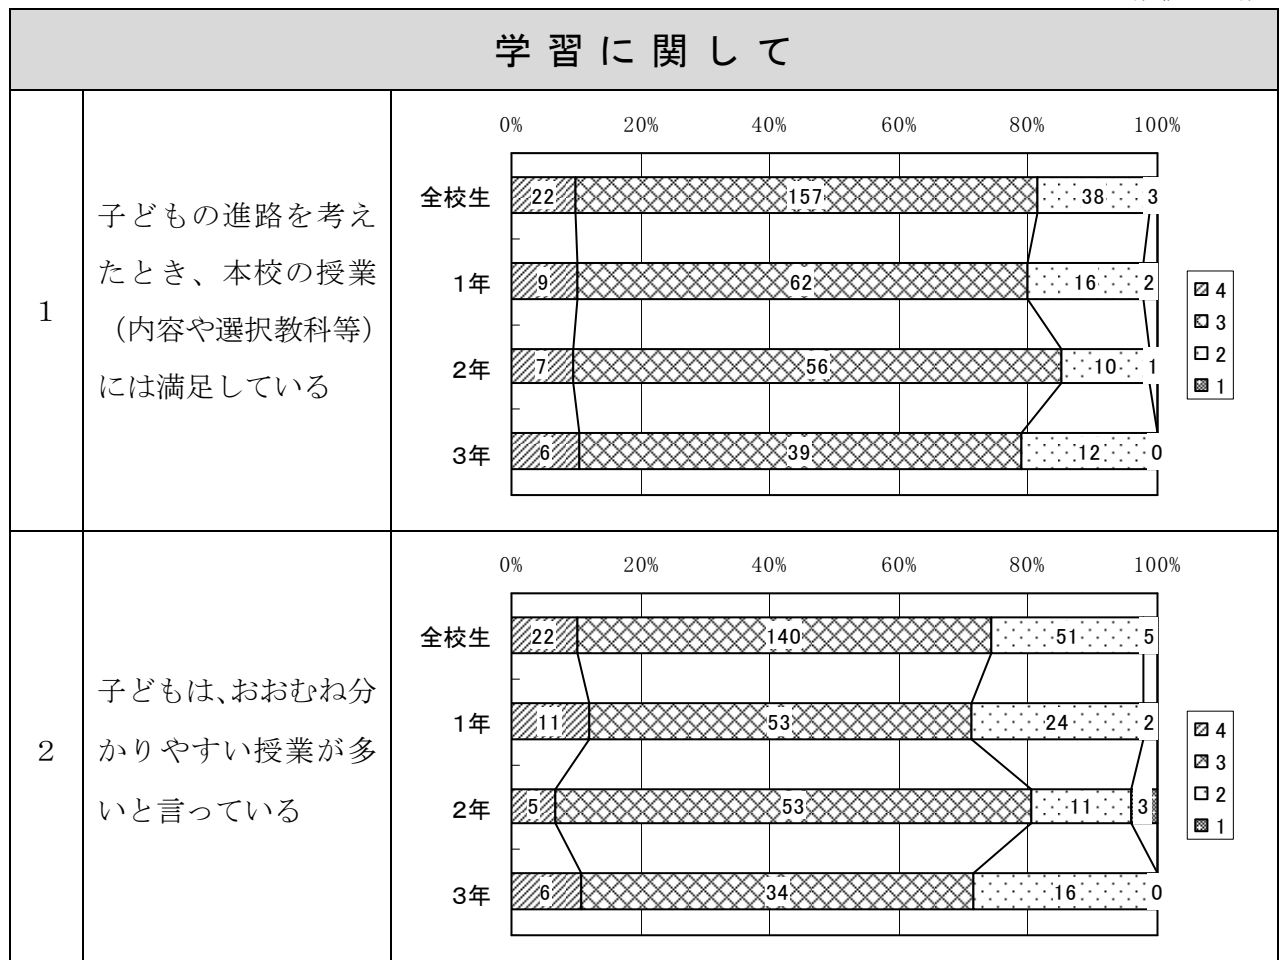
学習に関して

| | | |
|---|---|---|
| 1 | 子どもの進路を考えたとき、本校の授業（内容や選択教科等）には満足している | 0% 20% 40% 60% 80% 100%<br>全校生 22 157 38 3<br>1年 9 62 16 2<br>2年 7 56 10 1<br>3年 6 39 12 0<br>4 3 2 1 |
| 2 | 子どもは、おおむね分かりやすい授業が多いと言っている | 0% 20% 40% 60% 80% 100%<br>全校生 22 140 51 5<br>1年 11 53 24 2<br>2年 5 53 11 3<br>3年 6 34 16 0<br>4 3 2 1 |